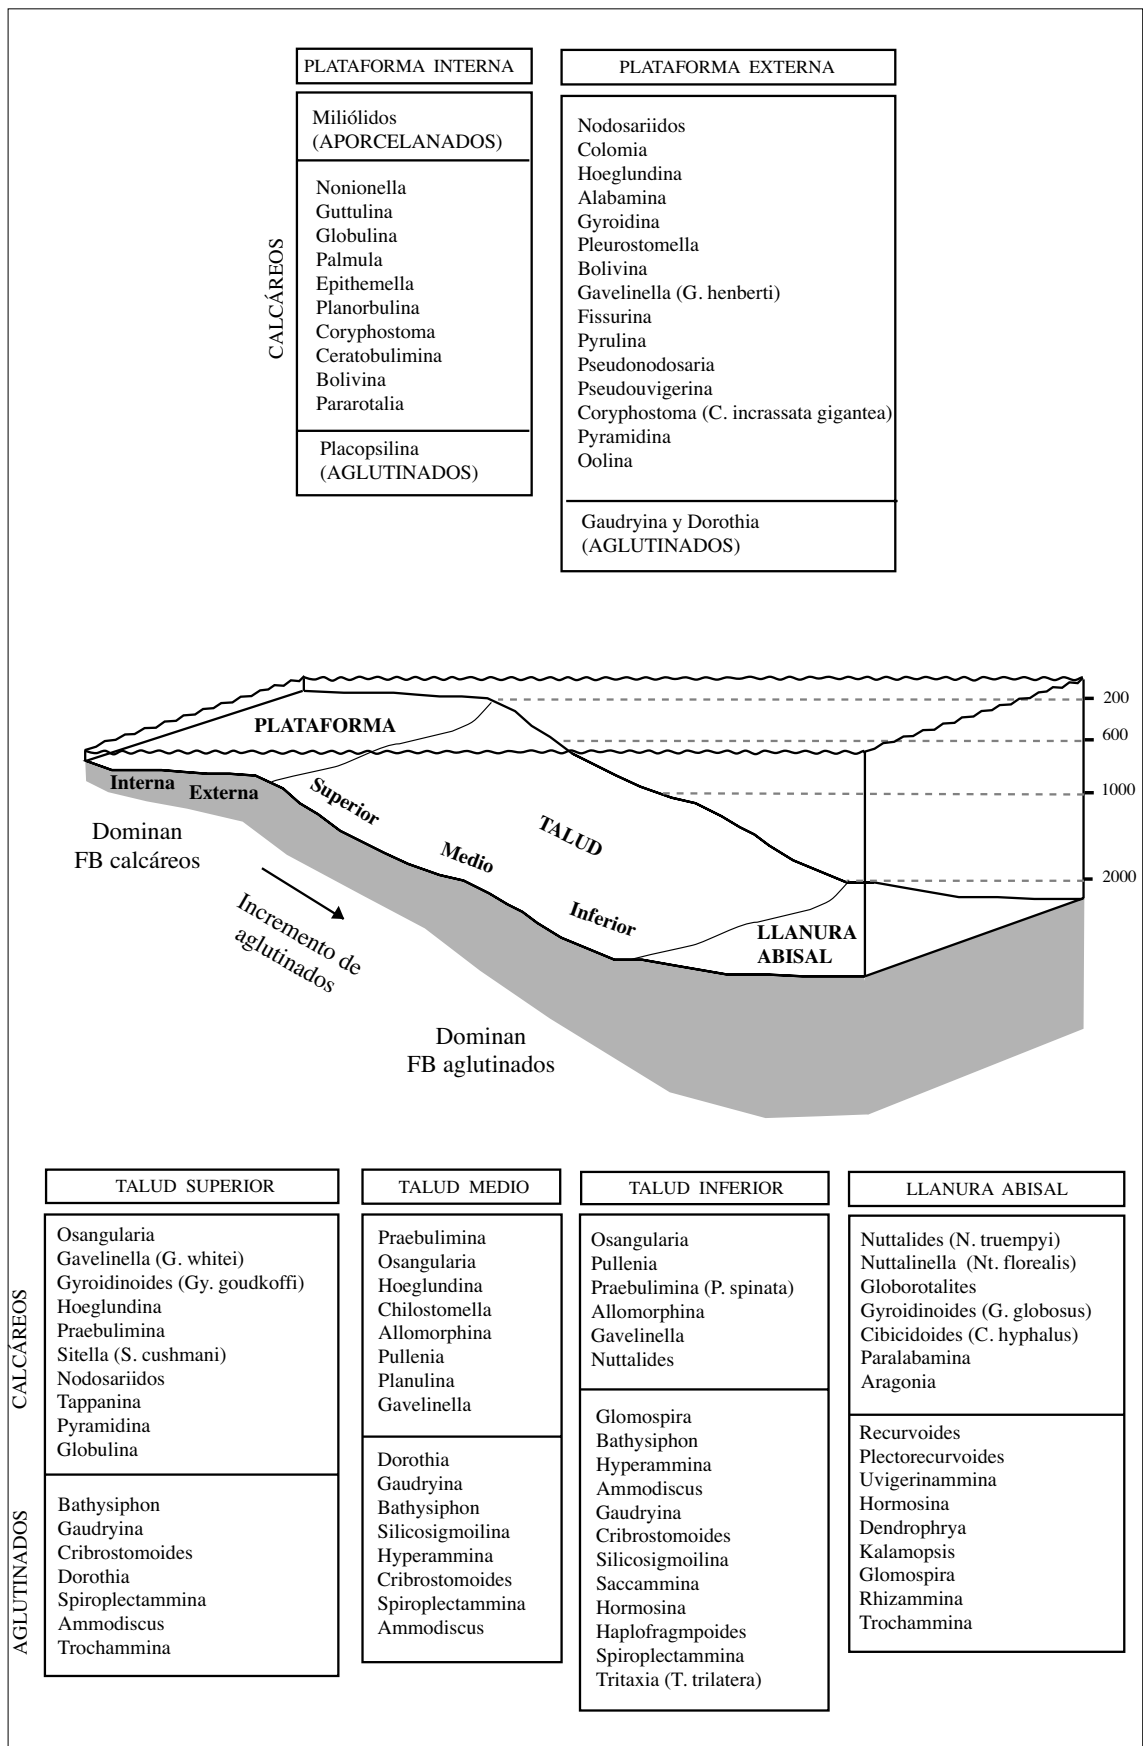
PLATAFORMA INTERNA

CALCÁREOS

Miliólidos (APORCELANADOS)

Nonionella
Guttulina
Globulina
Palmula
Epithemella
Planorbulina
Coryphostoma
Ceratobulimina
Bolivina
Pararotalia

Placopsilina (AGLUTINADOS)

PLATAFORMA EXTERNA

Nodosariidos
Colomia
Hoeglundina
Alabamina
Gyroidina
Pleurostomella
Bolivina
Gavelinella (G. henberti)
Fissurina
Pyrulina
Pseudonodosaria
Pseudouvigerina
Coryphostoma (C. incrassata gigantea)
Pyramidina
Oolina

Gaudryina y Dorothia (AGLUTINADOS)

PLATAFORMA
Interna
Externa
Superior
Medio
TALUD
Inferior
LLANURA ABISAL
200
600
1000
2000

Dominan FB calcáreos

Incremento de aglutinados

Dominan FB aglutinados

TALUD SUPERIOR

CALCÁREOS

Osangularia
Gavelinella (G. whitei)
Gyroidinoides (Gy. goudkoffi)
Hoeglundina
Praebulimina
Sitella (S. cushmani)
Nodosariidos
Tappanina
Pyramidina
Globulina

AGLUTINADOS

Bathysiphon
Gaudryina
Cribrostomoides
Dorothia
Spiroplectammina
Ammodiscus
Trochammina

TALUD MEDIO

Praebulimina
Osangularia
Hoeglundina
Chilostomella
Allomorphina
Pullenia
Planulina
Gavelinella

Dorothia
Gaudryina
Bathysiphon
Silicosigmoilina
Hyperammina
Cribrostomoides
Spiroplectammina
Ammodiscus

TALUD INFERIOR

Osangularia
Pullenia
Praebulimina (P. spinata)
Allomorphina
Gavelinella
Nuttalides

Glomospira
Bathysiphon
Hyperammina
Ammodiscus
Gaudryina
Cribrostomoides
Silicosigmoilina
Saccammina
Hormosina
Haplofragmpoides
Spiroplectammina
Tritaxia (T. trilatera)

LLANURA ABISAL

Nuttalides (N. truempyi)
Nuttalinella (Nt. florealis)
Globorotalites
Gyroidinoides (G. globosus)
Cibicidoides (C. hyphalus)
Paralabamina
Aragonia

Recurvoides
Plectorecurvoides
Uvigerinammina
Hormosina
Dendrophrya
Kalamopsis
Glomospira
Rhizammina
Trochammina